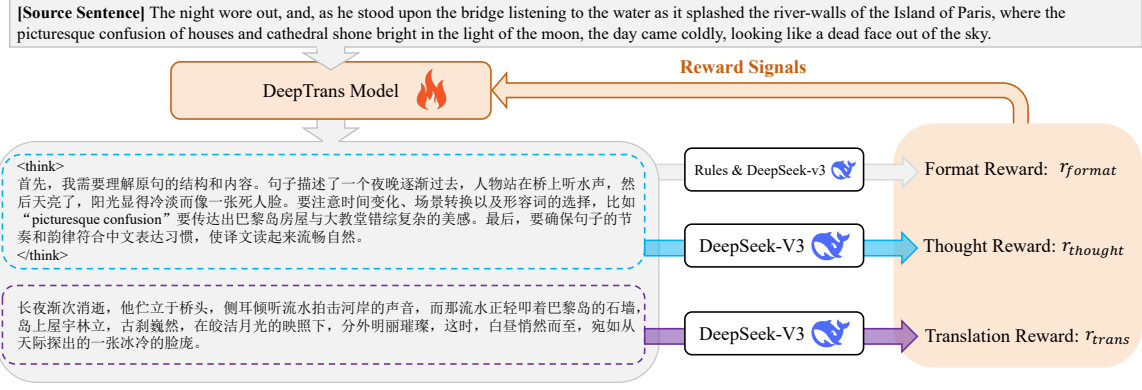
**[Source Sentence]** The night wore out, and, as he stood upon the bridge listening to the water as it splashed the river-walls of the Island of Paris, where the picturesque confusion of houses and cathedral shone bright in the light of the moon, the day came coldly, looking like a dead face out of the sky.

DeepTrans Model

Reward Signals

<think>
首先，我需要理解原句的结构和内容。句子描述了一个夜晚逐渐过去，人物站在桥上听水声，然后天亮了，阳光显得冷淡而像一张死人脸。要注意时间变化、场景转换以及形容词的选择，比如“picturesque confusion”要传达出巴黎岛房屋与大教堂错综复杂的美感。最后，要确保句子的节奏和韵律符合中文表达习惯，使译文读起来流畅自然。
</think>

长夜渐次消逝，他伫立于桥头，侧耳倾听流水拍击河岸的声音，而那流水正轻叩着巴黎岛的石墙，岛上屋宇林立，古刹巍然，在皎洁月光的映照下，分外明丽璀璨，这时，白昼悄然而至，宛如从天际探出的一张冰冷的脸庞。

Rules & DeepSeek-v3

DeepSeek-V3

DeepSeek-V3

Format Reward: $r_{format}$

Thought Reward: $r_{thought}$

Translation Reward: $r_{trans}$